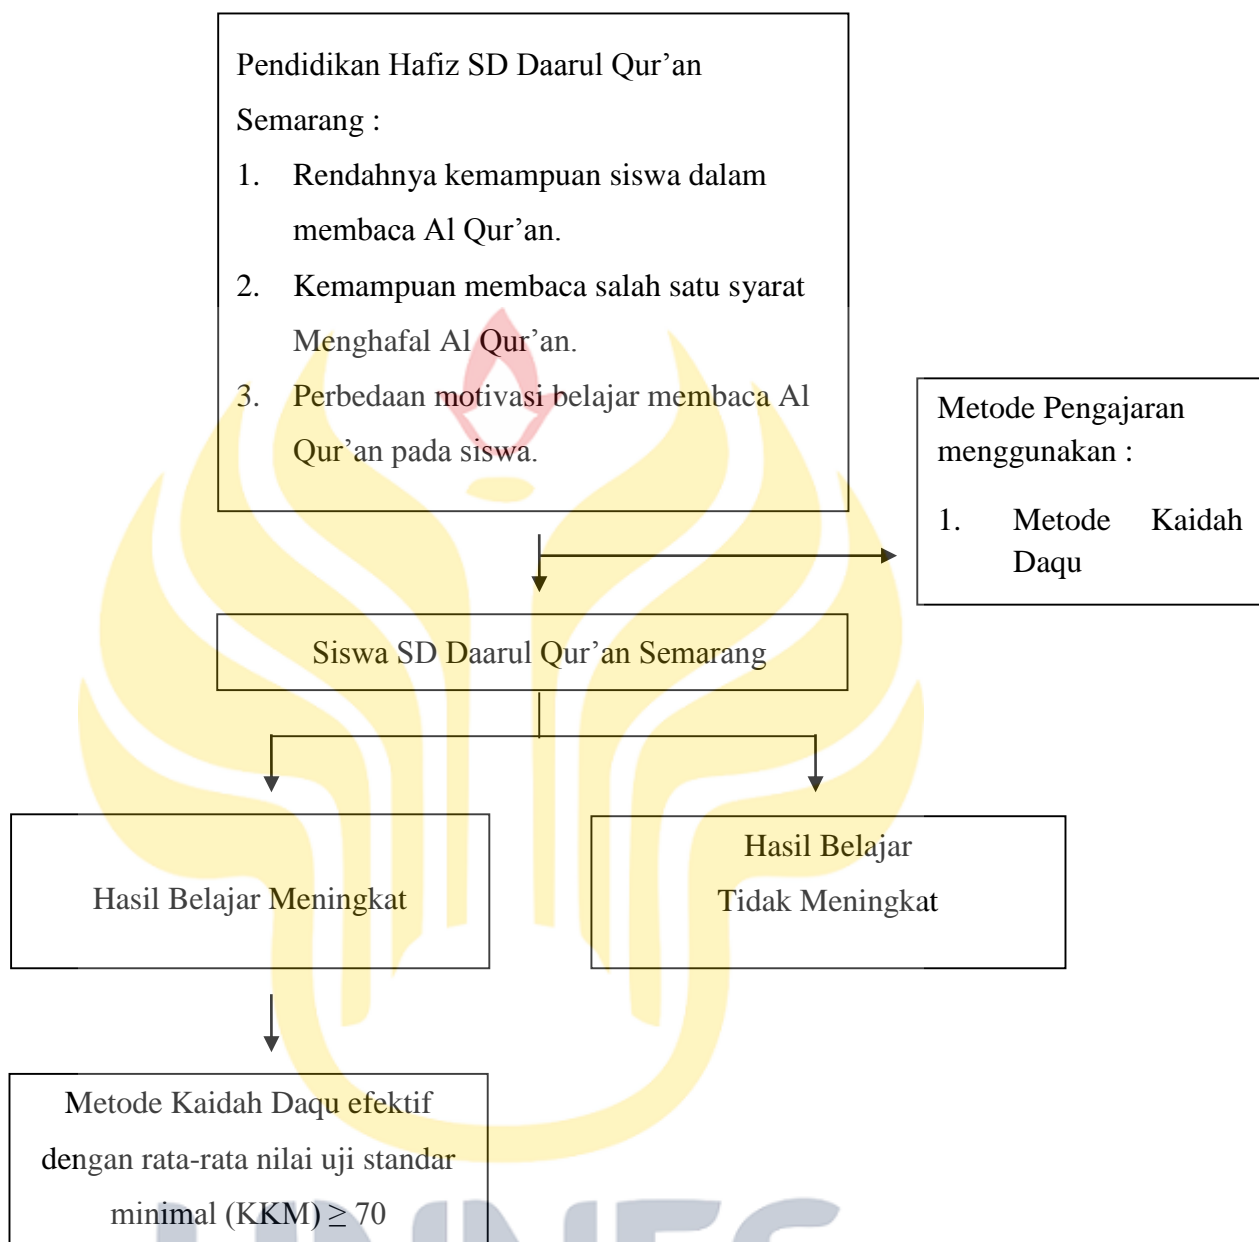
Pendidikan Hafiz SD Daarul Qur'an Semarang :

1. Rendahnya kemampuan siswa dalam membaca Al Qur'an.
2. Kemampuan membaca salah satu syarat Menghafal Al Qur'an.
3. Perbedaan motivasi belajar membaca Al Qur'an pada siswa.

Metode Pengajaran menggunakan :

1. Metode Kaidah Daqu

Siswa SD Daarul Qur'an Semarang

Hasil Belajar Meningkat

Hasil Belajar Tidak Meningkat

Metode Kaidah Daqu efektif dengan rata-rata nilai uji standar minimal (KKM) $\geq 70$